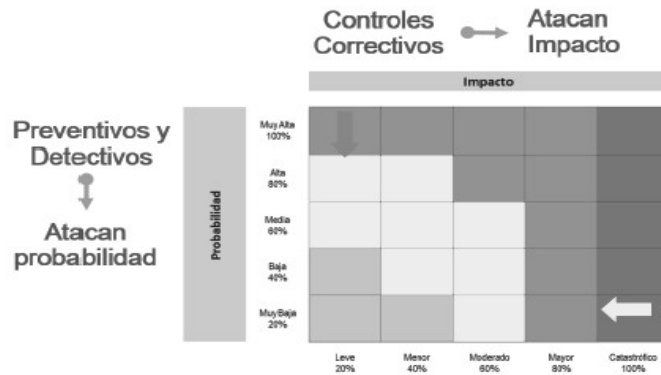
Controles Correctivos

Atacan Impacto

Impacto

Preventivos y Detectivos

Atacan probabilidad

Probabilidad

Muy Alta 100%

Alta 80%

Media 60%

Baja 40%

Muy Baja 20%

Leve 20%

Menor 40%

Moderado 60%

Mayor 80%

Catastrófico 100%